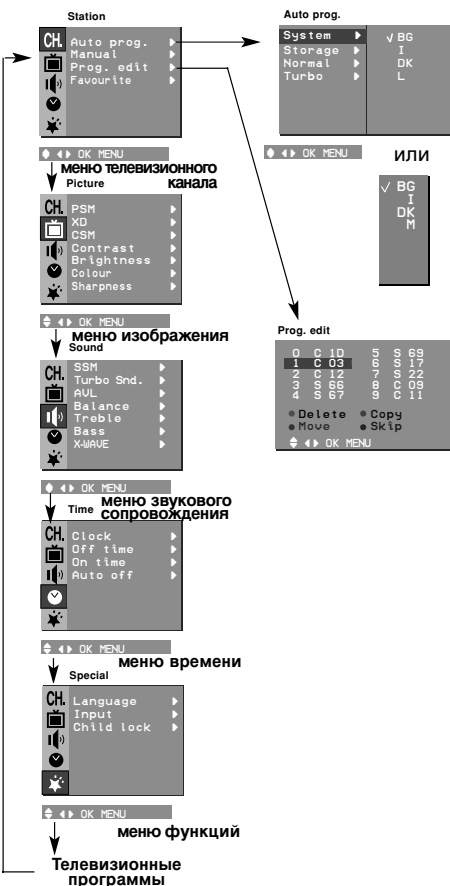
Station

CH.
Auto prog.
Manual
Prog. edit
Favourite

OK MENU

меню телевизионного канала

Picture

CH.
PSM
XD
CSM
Contrast
Brightness
Colour
Sharpness

OK MENU

меню изображения

Sound

CH.
SSM
Turbo Snd.
AVL
Balance
Treble
Bass
X-WAVE

OK MENU

меню звукового сопровождения

Time

CH.
Clock
Off time
On time
Auto off

OK MENU

меню времени

Special

CH.
Language
Input
Child lock

OK MENU

меню функций

Телевизионные программы

Auto prog.

System
Storage
Normal
Turbo

√ BG
I
DK
L

OK MENU

ИЛИ

√ BG
I
DK
M

Prog. edit

| 0 | C 1D | 5 | S 69 |
|---|---|---|---|
| 1 | C 03 | 6 | S 17 |
| 2 | C 12 | 7 | S 22 |
| 3 | S 66 | 8 | C 09 |
| 4 | S 67 | 9 | C 11 |

Delete Copy
Move Skip
OK MENU